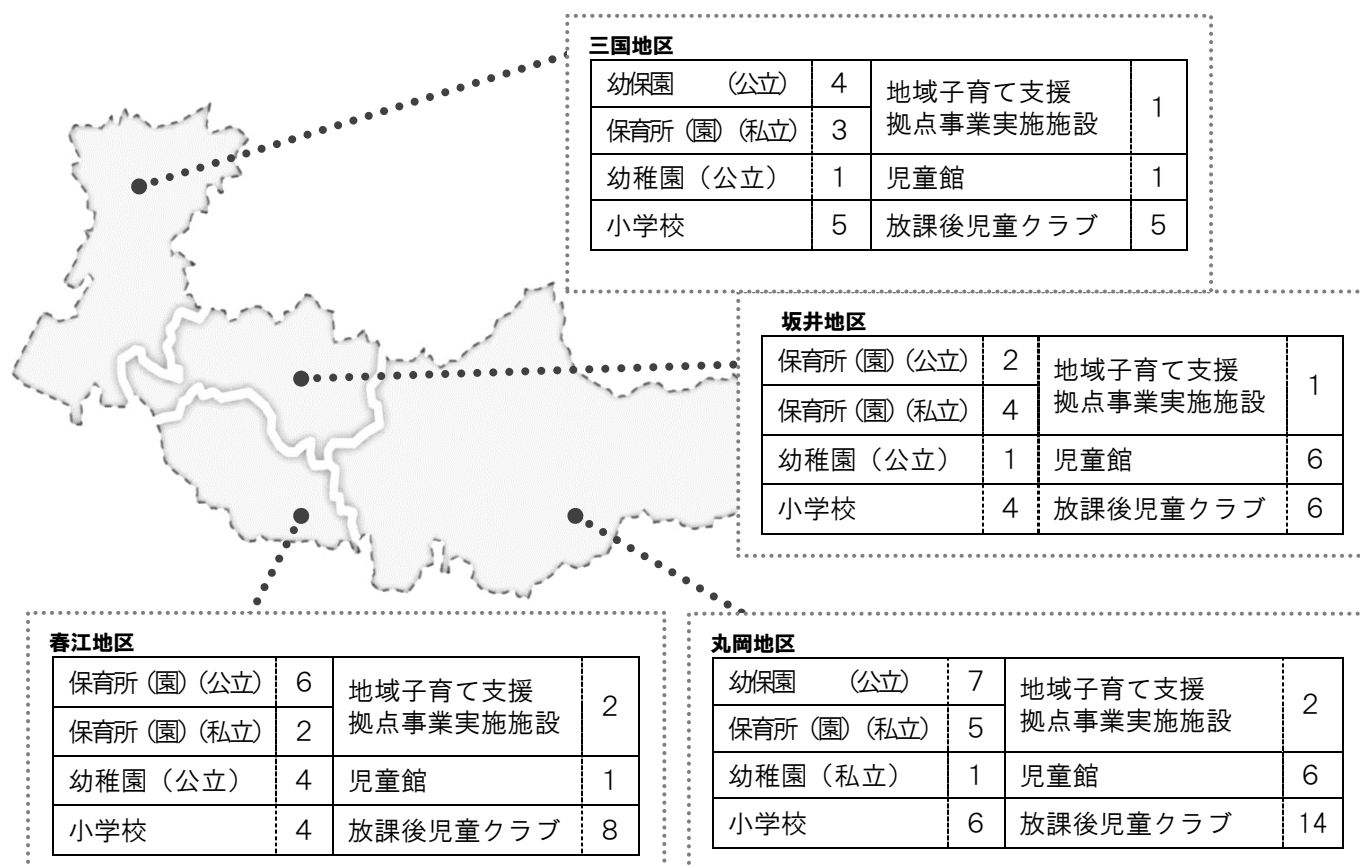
三国地区

| 幼保園　（公立） | 4 | 地域子育て支援拠点事業実施施設 | 1 |
|---|---|---|---|
| 保育所（園）（私立） | 3 | | |
| 幼稚園（公立） | 1 | 児童館 | 1 |
| 小学校 | 5 | 放課後児童クラブ | 5 |

坂井地区

| 保育所（園）（公立） | 2 | 地域子育て支援拠点事業実施施設 | 1 |
|---|---|---|---|
| 保育所（園）（私立） | 4 | | |
| 幼稚園（公立） | 1 | 児童館 | 6 |
| 小学校 | 4 | 放課後児童クラブ | 6 |

春江地区

| 保育所（園）（公立） | 6 | 地域子育て支援拠点事業実施施設 | 2 |
|---|---|---|---|
| 保育所（園）（私立） | 2 | | |
| 幼稚園（公立） | 4 | 児童館 | 1 |
| 小学校 | 4 | 放課後児童クラブ | 8 |

丸岡地区

| 幼保園　（公立） | 7 | 地域子育て支援拠点事業実施施設 | 2 |
|---|---|---|---|
| 保育所（園）（私立） | 5 | | |
| 幼稚園（私立） | 1 | 児童館 | 6 |
| 小学校 | 6 | 放課後児童クラブ | 14 |